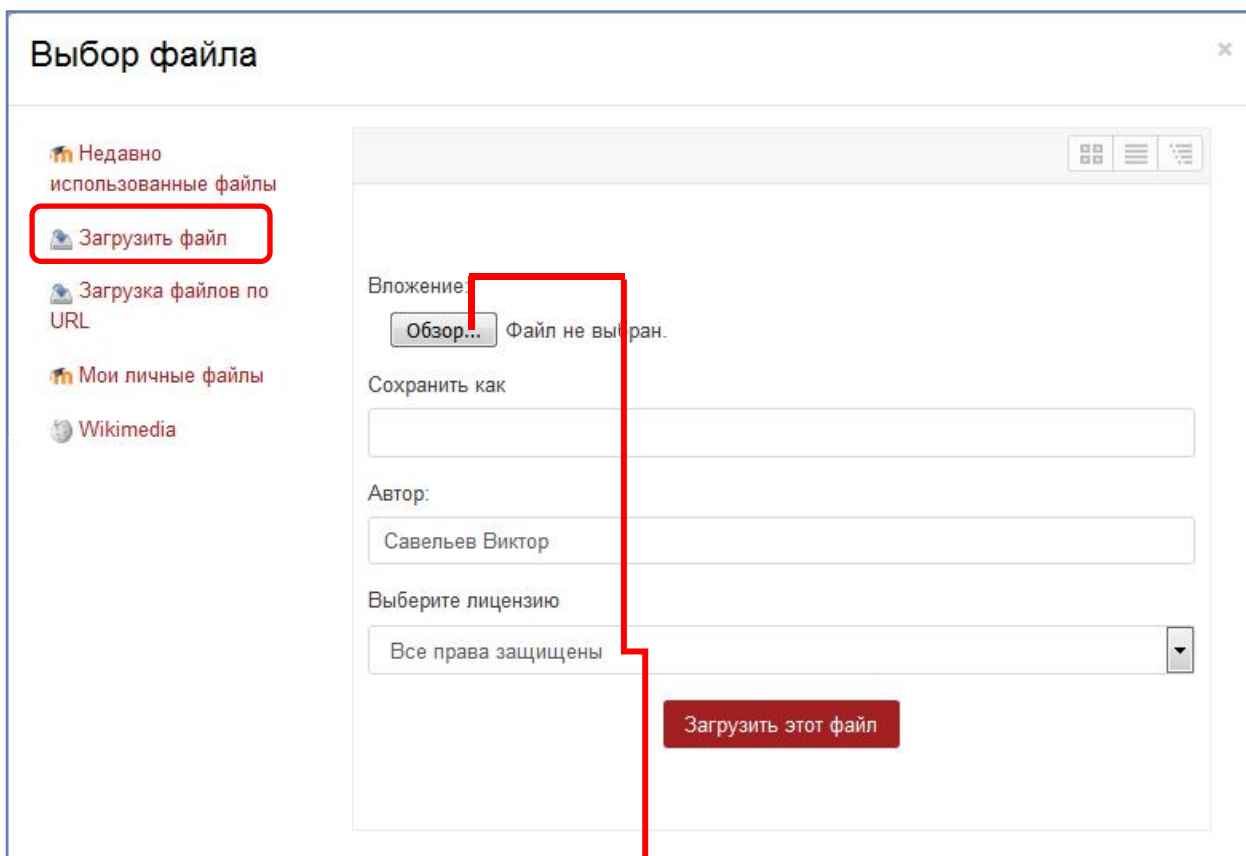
Выбор файла

×

Недавно использованные файлы

Загрузить файл

Загрузка файлов по URL

Мои личные файлы

Wikimedia

Вложение:

Обзор... Файл не выбран.

Сохранить как

Автор:

Савельев Виктор

Выберите лицензию

Все права защищены

Загрузить этот файл